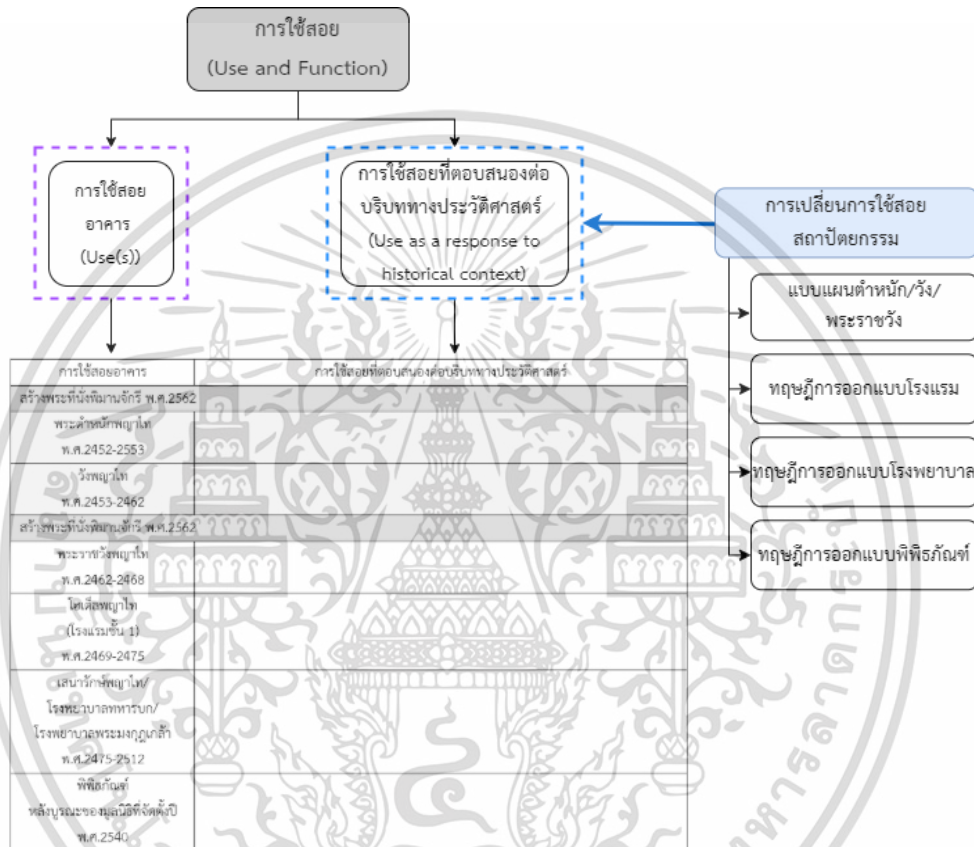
การใช้สอย
(Use and Function)

การใช้สอยอาคาร
(Use(s))

การใช้สอยที่ตอบสนองต่อบริบททางประวัติศาสตร์
(Use as a response to historical context)

การเปลี่ยนการใช้สอยสถาปัตยกรรม

แบบแผนตำหนัก/วัง/พระราชวัง

ทฤษฎีการออกแบบโรงแรม

ทฤษฎีการออกแบบโรงพยาบาล

ทฤษฎีการออกแบบพิพิธภัณฑ์

| การใช้สอยอาคาร | การใช้สอยที่ตอบสนองต่อบริบททางประวัติศาสตร์ |
|---|---|
| สร้างพระที่นั่งพิมานจักรี พ.ศ.2562 | |
| พระตำหนักพญาไท พ.ศ.2452-2553 | |
| วังพญาไท พ.ศ.2453-2462 | |
| สร้างพระที่นั่งพิมานจักรี พ.ศ.2562 | |
| พระราชวังพญาไท พ.ศ.2462-2468 | |
| โฮเต็ลพญาไท (โรงแรมชั้น 1) พ.ศ.2469-2475 | |
| เสนารักษ์พญาไท/โรงพยาบาลทหารบก/โรงพยาบาลพระมงกุฎเกล้า พ.ศ.2475-2512 | |
| พิพิธภัณฑ์ หลังบูรณะของมูลนิธิที่จัดตั้งปี พ.ศ.2540 | |